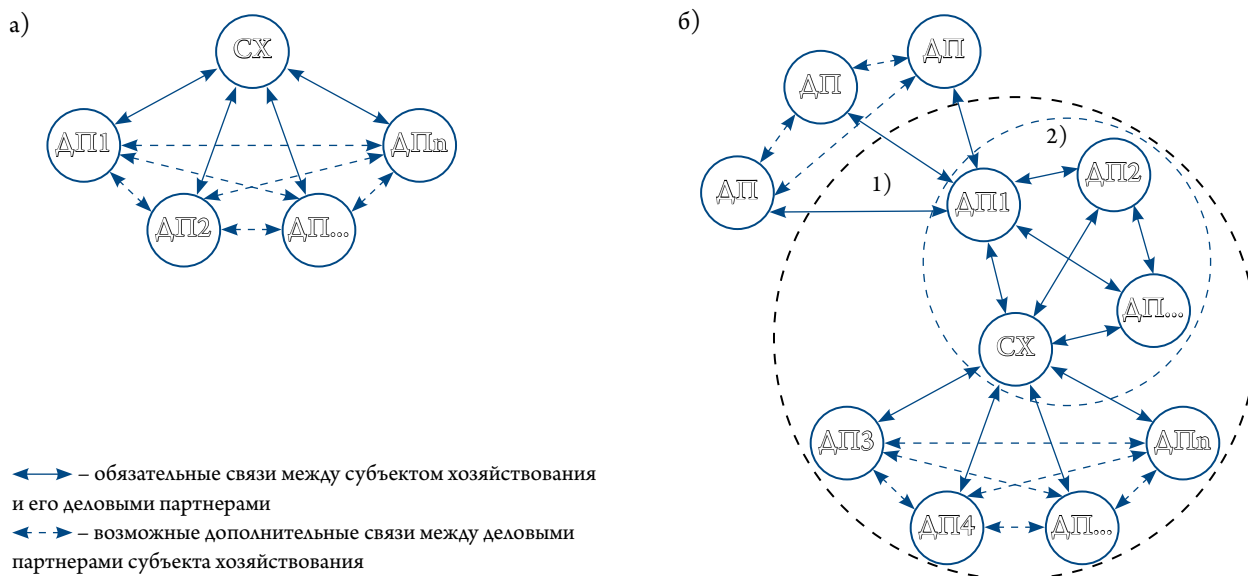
а)

СХ

ДП1

ДПn

ДП2

ДП...

б)

ДП

ДП

ДП

2)

1)

ДП1

ДП2

ДП...

СХ

ДП3

ДПn

ДП4

ДП...

– обязательные связи между субъектом хозяйствования и его деловыми партнерами

– возможные дополнительные связи между деловыми партнерами субъекта хозяйствования